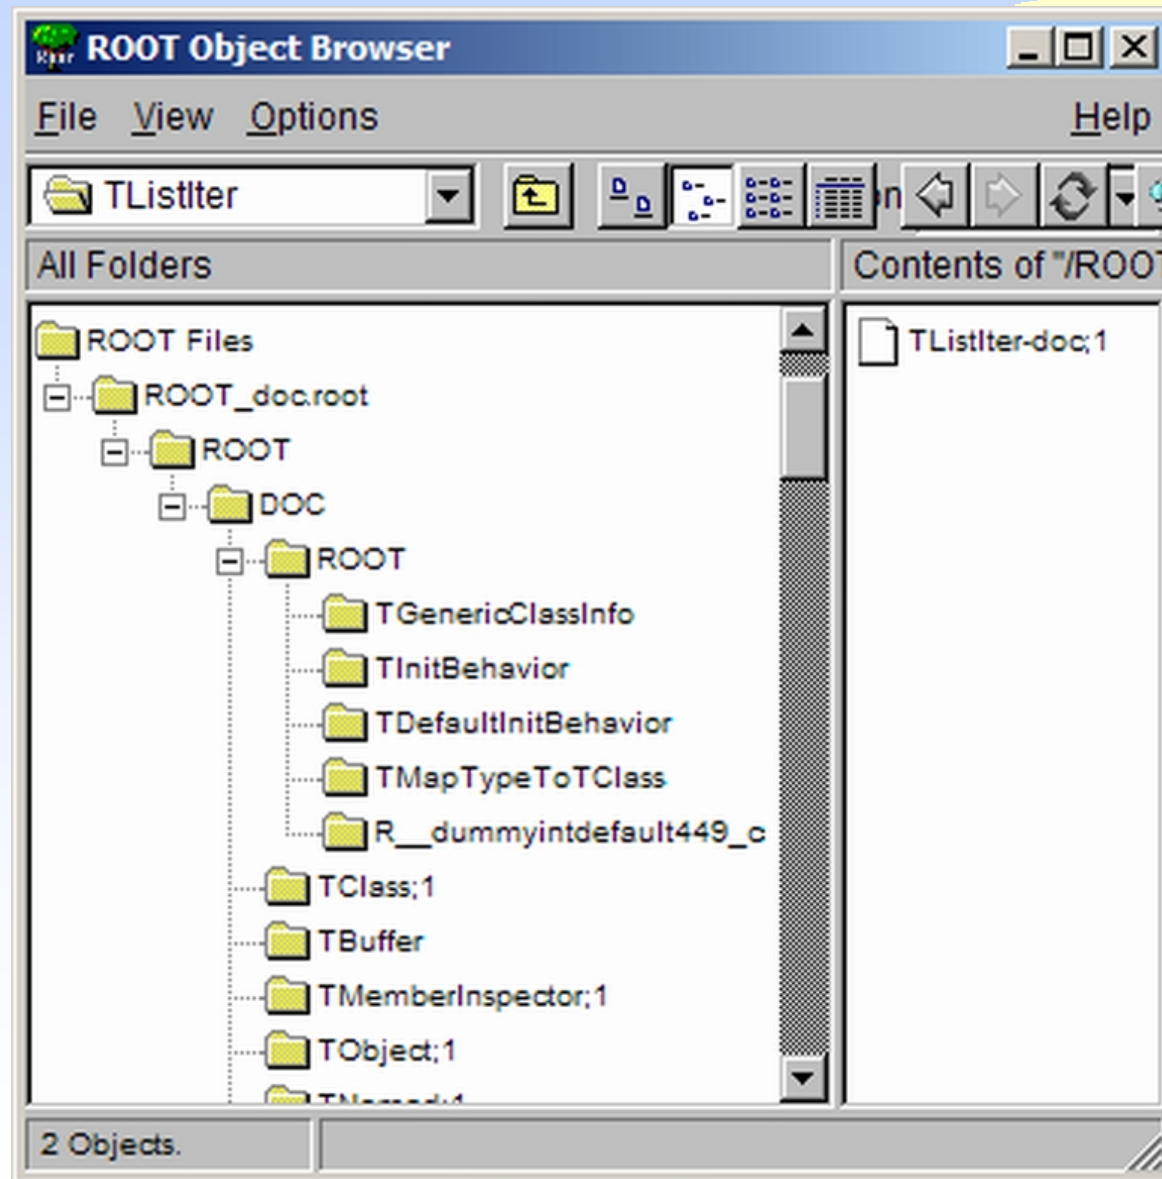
ROOT Object Browser

File View Options Help

TListIter

All Folders

Contents of "/ROO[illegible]

ROOT Files
ROOT_doc.root
ROOT
DOC
ROOT
TGenericClassInfo
TInitBehavior
TDefaultInitBehavior
TMapTypeToTClass
R__dummyintdefault449_c
TClass;1
TBuffer
TMemberInspector;1
TObject;1
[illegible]

TListIter-doc;1

2 Objects.